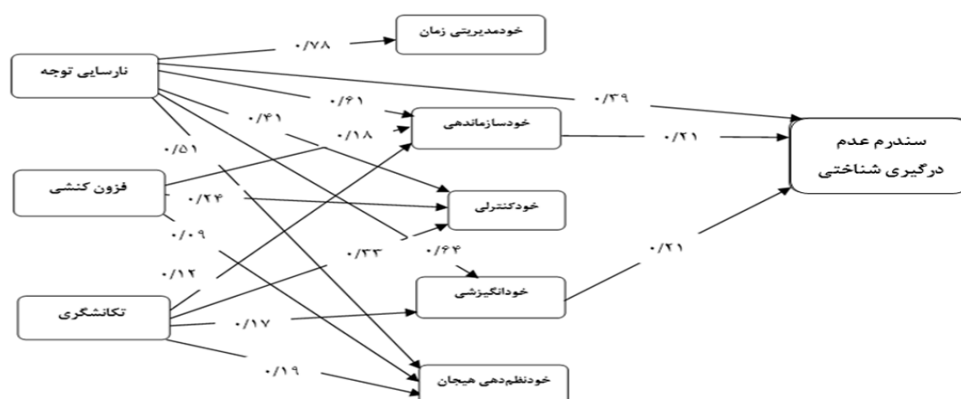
خودمدیریتی زمان

۰/۷۸

نارسایی توجه

۰/۳۹

۰/۶۱

۰/۴۱

۰/۱۸

خودسازماندهی

۰/۲۱

سندرم عدم درگیری شناختی

۰/۵۱

فزون کنشی

۰/۲۴

خودکنترلی

۰/۰۹

۰/۳۳

۰/۶۴

۰/۲۱

۰/۱۲

خودانگیزشی

تکانشگری

۰/۱۷

۰/۱۹

خودنظم‌دهی هیجان